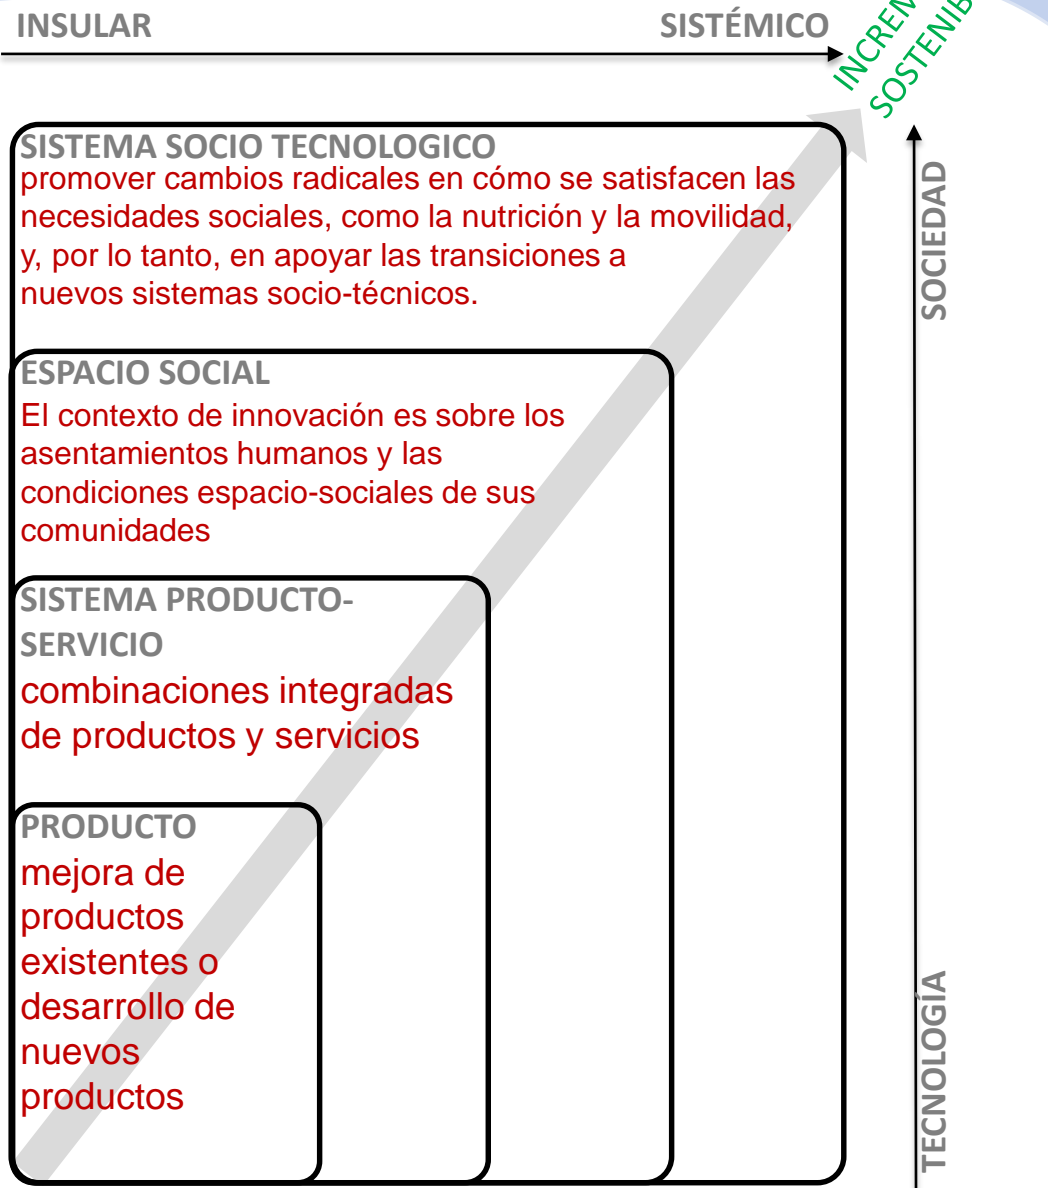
INSULAR

SISTÉMICO

INCREN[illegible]
SOSTENIB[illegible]

SOCIEDAD

SISTEMA SOCIO TECNOLOGICO
promover cambios radicales en cómo se satisfacen las necesidades sociales, como la nutrición y la movilidad, y, por lo tanto, en apoyar las transiciones a nuevos sistemas socio-técnicos.

ESPACIO SOCIAL
El contexto de innovación es sobre los asentamientos humanos y las condiciones espacio-sociales de sus comunidades

SISTEMA PRODUCTO-SERVICIO
combinaciones integradas de productos y servicios

PRODUCTO
mejora de productos existentes o desarrollo de nuevos productos

TECNOLOGÍA